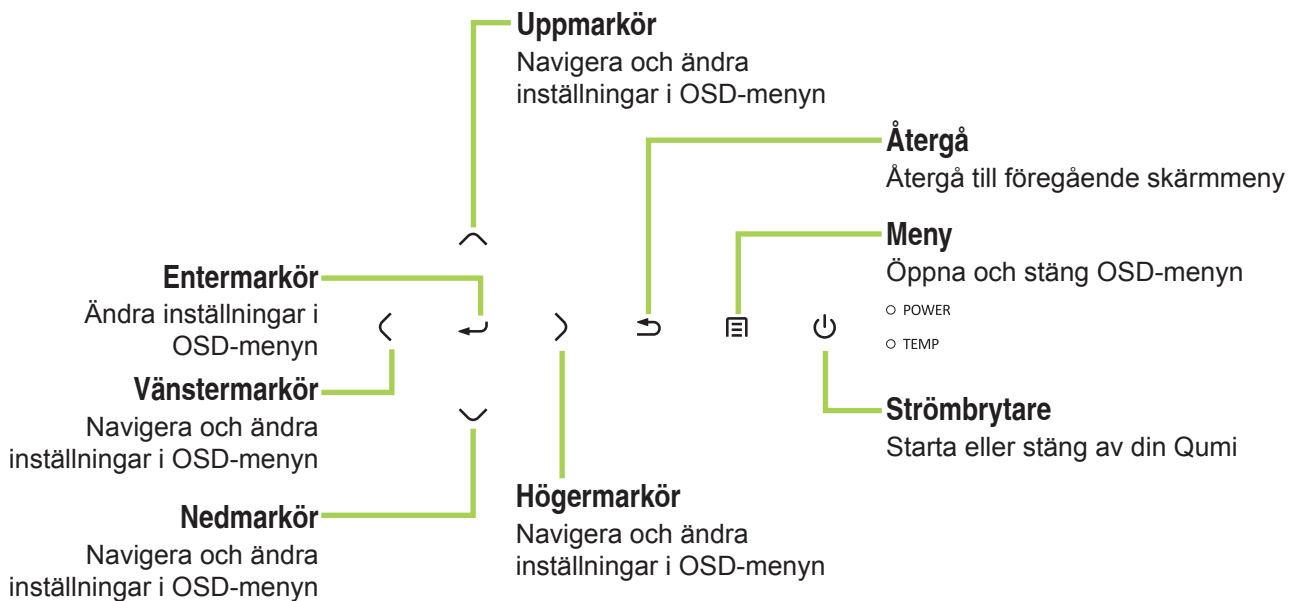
Uppmarkör
Navigera och ändra inställningar i OSD-menyn

Återgå
Återgå till föregående skärmmeny

Meny
Öppna och stäng OSD-menyn

POWER

TEMP

Entermarkör
Ändra inställningar i OSD-menyn

Vänstermarkör
Navigera och ändra inställningar i OSD-menyn

Strömbrytare
Starta eller stäng av din Qumi

Högermarkör
Navigera och ändra inställningar i OSD-menyn

Nedmarkör
Navigera och ändra inställningar i OSD-menyn